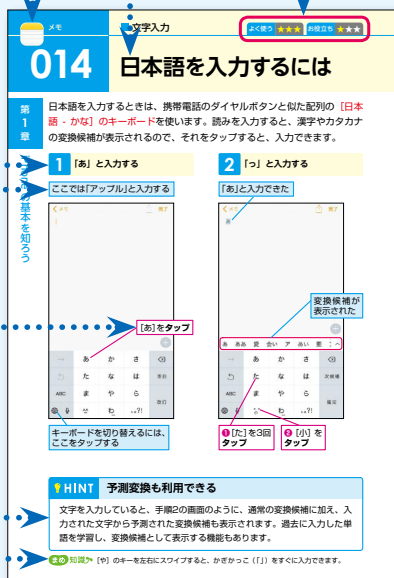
メモ

文字入力

よく使う ★★★ お役立ち ★★★

014

日本語を入力するには

第1章

iPhoneの基本を知ろう

日本語を入力するときは、携帯電話のダイヤルボタンと似た配列の［日本語 - かな］のキーボードを使います。読みを入力すると、漢字やカタカナの変換候補が表示されるので、それをタップすると、入力できます。

1 「あ」と入力する

ここでは「アップル」と入力する

メモ 完了

［あ］をタップ

→ あ か さ ⌫
↺ た な は 空白
ABC ま や ら 改行
🌐 🎤 ^^ わ 、。?!

キーボードを切り替えるには、ここをタップする

2 「っ」と入力する

「あ」と入力できた

メモ 完了

あ

変換候補が表示された

あ ああ 愛 会い ア あい 亜

→ あ か さ ⌫
↺ た な は 次候補
ABC ま や ら 確定
🌐 🎤 小 わ 、。?!

❶［た］を3回タップ

❷［小］をタップ

HINT 予測変換も利用できる

文字を入力していると、通常の変換候補に加え、入力された文字から予測された変換候補も表示されます。過去に入力した単語を学習し、変換候補として表示する機能もあります。

豆知識 ［や］のキーを左右にスワイプすると、かぎかっこ（「」）をすぐに入力できます。